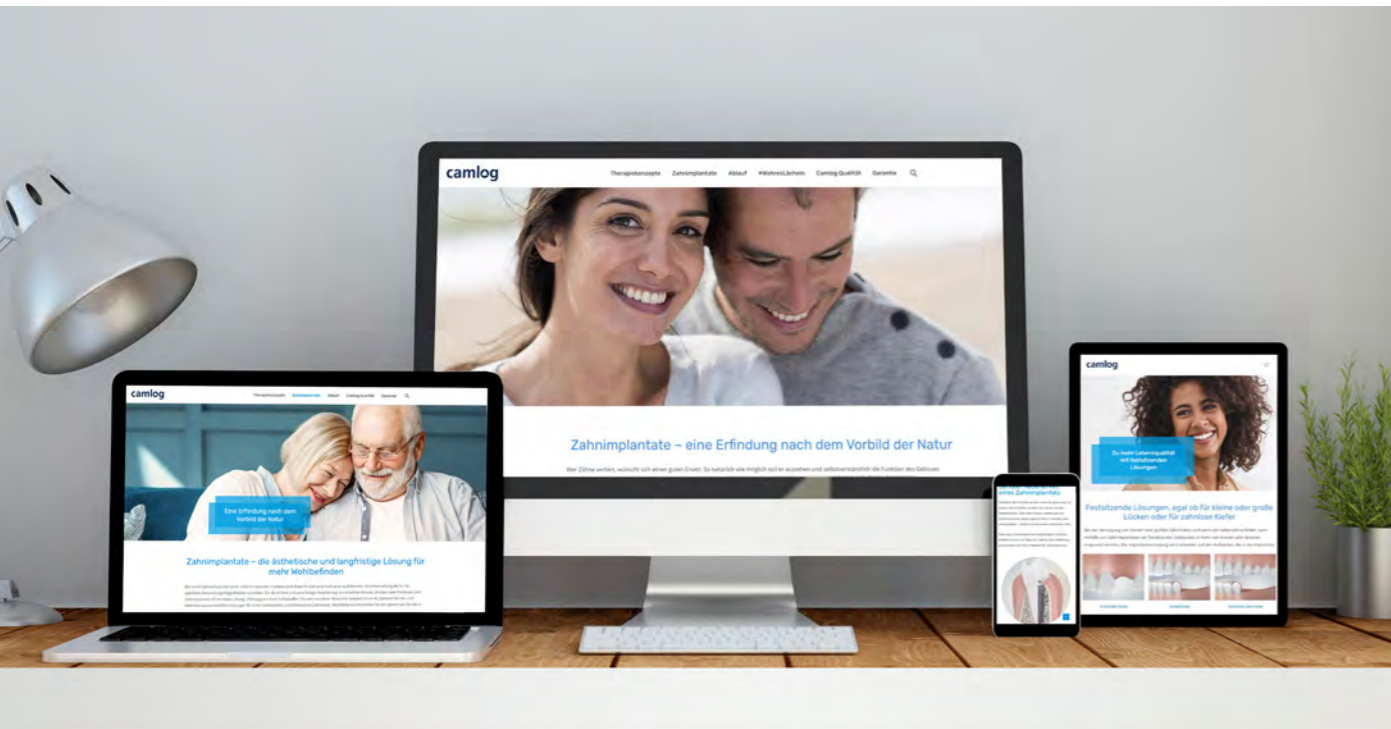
camlog

Therapiekonzepte Zahnimplantate Ablauf #WahresLächeln Camlog Qualität Garantie

Zahnimplantate – eine Erfindung nach dem Vorbild der Natur

Wer Zähne verliert, wünscht sich einen guten Ersatz. So natürlich wie möglich soll er aussehen und selbstverständlich die Funktion des Gebisses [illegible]

camlog

Therapiekonzepte Zahnimplantate Ablauf Camlog Qualität Garantie

Eine Erfindung nach dem Vorbild der Natur

Zahnimplantate – die ästhetische und langfristige Lösung für mehr Wohlbefinden

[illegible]

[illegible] eines Zahnimplantats

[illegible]

camlog

Zu mehr Lebensqualität mit festsitzenden Lösungen

Festsitzende Lösungen, egal ob für kleine oder große Lücken oder für zahnlose Kiefer

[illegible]